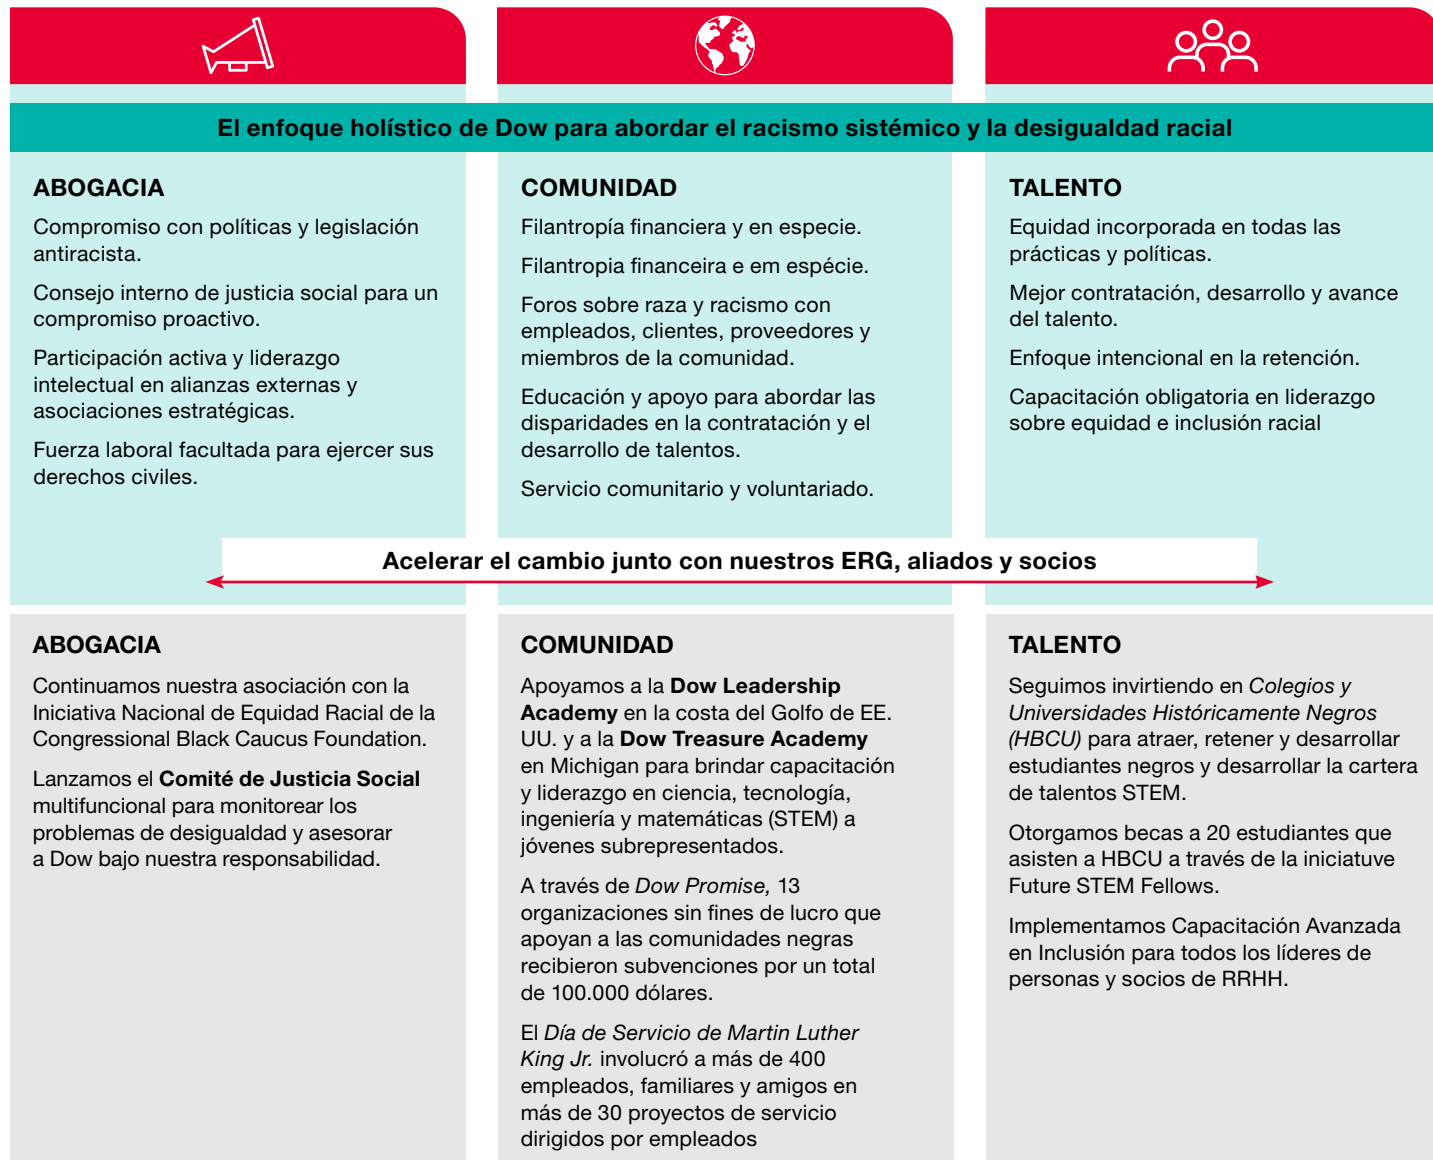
El enfoque holístico de Dow para abordar el racismo sistémico y la desigualdad racial

ABOGACIA

Compromiso con políticas y legislación antiracista.

Consejo interno de justicia social para un compromiso proactivo.

Participación activa y liderazgo intelectual en alianzas externas y asociaciones estratégicas.

Fuerza laboral facultada para ejercer sus derechos civiles.

COMUNIDAD

Filantropía financiera y en especie.

Filantropia financeira e em espécie.

Foros sobre raza y racismo con empleados, clientes, proveedores y miembros de la comunidad.

Educación y apoyo para abordar las disparidades en la contratación y el desarrollo de talentos.

Servicio comunitario y voluntariado.

TALENTO

Equidad incorporada en todas las prácticas y políticas.

Mejor contratación, desarrollo y avance del talento.

Enfoque intencional en la retención.

Capacitación obligatoria en liderazgo sobre equidad e inclusión racial

Acelerar el cambio junto con nuestros ERG, aliados y socios

ABOGACIA

Continuamos nuestra asociación con la Iniciativa Nacional de Equidad Racial de la Congressional Black Caucus Foundation.

Lanzamos el **Comité de Justicia Social** multifuncional para monitorear los problemas de desigualdad y asesorar a Dow bajo nuestra responsabilidad.

COMUNIDAD

Apoyamos a la **Dow Leadership Academy** en la costa del Golfo de EE. UU. y a la **Dow Treasure Academy** en Michigan para brindar capacitación y liderazgo en ciencia, tecnología, ingeniería y matemáticas (STEM) a jóvenes subrepresentados.

A través de *Dow Promise,* 13 organizaciones sin fines de lucro que apoyan a las comunidades negras recibieron subvenciones por un total de 100.000 dólares.

El *Día de Servicio de Martin Luther King Jr.* involucró a más de 400 empleados, familiares y amigos en más de 30 proyectos de servicio dirigidos por empleados

TALENTO

Seguimos invirtiendo en *Colegios y Universidades Históricamente Negros (HBCU)* para atraer, retener y desarrollar estudiantes negros y desarrollar la cartera de talentos STEM.

Otorgamos becas a 20 estudiantes que asisten a HBCU a través de la iniciatuve Future STEM Fellows.

Implementamos Capacitación Avanzada en Inclusión para todos los líderes de personas y socios de RRHH.